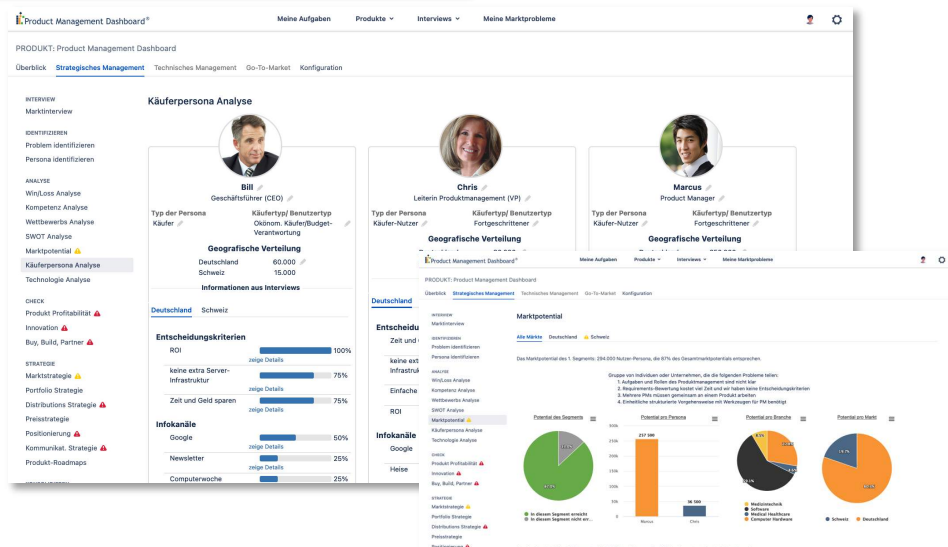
Product Management Dashboard®
Meine Aufgaben
Produkte
Interviews
Meine Marktprobleme

PRODUKT: Product Management Dashboard
Überblick
Strategisches Management
Technisches Management
Go-To-Market
Konfiguration

INTERVIEW
Marktinterview
IDENTIFIZIEREN
Problem identifizieren
Persona identifizieren
ANALYSE
Win/Loss Analyse
Kompetenz Analyse
Wettbewerbs Analyse
SWOT Analyse
Marktpotential
Käuferpersona Analyse
Technologie Analyse
CHECK
Produkt Profitabilität
Innovation
Buy, Build, Partner
STRATEGIE
Marktstrategie
Portfolio Strategie
Distributions Strategie
Preisstrategie
Positionierung
Kommunikat. Strategie
Produkt-Roadmaps

Käuferpersona Analyse

Bill
Geschäftsführer (CEO)
Typ der Persona
Käufer
Käufertyp/ Benutzertyp
Ökonom. Käufer/Budget-Verantwortung
Geografische Verteilung
Deutschland 60.000
Schweiz 15.000
Informationen aus Interviews
Deutschland
Schweiz
Entscheidungskriterien
ROI
zeige Details
100%
keine extra Server-Infrastruktur
zeige Details
75%
Zeit und Geld sparen
zeige Details
75%
Infokanäle
Google
zeige Details
50%
Newsletter
zeige Details
25%
Computerwoche
25%

Chris
Leiterin Produktmanagement (VP)
Typ der Persona
Käufer-Nutzer
Käufertyp/ Benutzertyp
Fortgeschrittener
Geografische Verteilung
Deutschland
Entscheidungskriterien
Zeit und
keine ext
Infrastruk
Einfache
ROI
Infokanäle
Google
Heise

Marcus
Product Manager
Typ der Persona
Käufer-Nutzer
Käufertyp/ Benutzertyp
Fortgeschrittener
Geografische Verteilung

Product Management Dashboard®
Meine Aufgaben
Produkte
Interviews
Meine Marktprobleme
PRODUKT: Product Management Dashboard
Überblick
Strategisches Management
Technisches Management
Go-To-Market
Konfiguration
INTERVIEW
Marktinterview
IDENTIFIZIEREN
Problem identifizieren
Persona identifizieren
ANALYSE
Win/Loss Analyse
Kompetenz Analyse
Wettbewerbs Analyse
SWOT Analyse
Marktpotential
Käuferpersona Analyse
Technologie Analyse
CHECK
Produkt Profitabilität
Innovation
Buy, Build, Partner
STRATEGIE
Marktstrategie
Portfolio Strategie
Distributions Strategie
Preisstrategie
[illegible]

Marktpotential
Alle Märkte
Deutschland
Schweiz
Das Marktpotential des 1. Segments: 294.000 Nutzer-Persona, die 87% des Gesamtmarktpotentials entsprechen.
Gruppe von Individuen oder Unternehmen, die die folgenden Probleme teilen:
1. Aufgaben und Rollen des Produktmanagement sind nicht klar
2. Requirements-Bewertung kostet viel Zeit und wir haben keine Entscheidungskriterien
3. Mehrere PMs müssen gemeinsam an einem Produkt arbeiten
4. Einheitliche strukturierte Vorgehensweise mit Werkzeugen für PM benötigt
Potential des Segments
Potential pro Persona
Potential pro Branche
Potential pro Markt
In diesem Segment erreicht
In diesem Segment nicht err...
237 500
36 500
Marcus
Chris
Medizintechnik
Software
Medical Healthcare
Computer Hardware
Schweiz
Deutschland